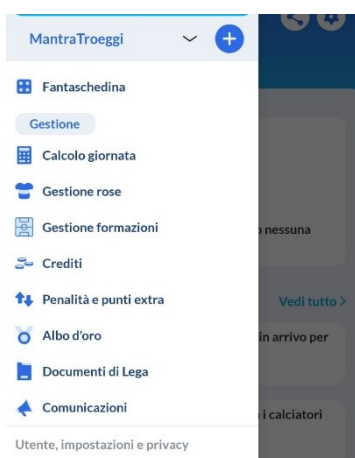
MantraTroeggi

Fantaschedina

Gestione

Calcolo giornata

Gestione rose

Gestione formazioni

Crediti

Penalità e punti extra

Albo d'oro

Documenti di Lega

Comunicazioni

Utente, impostazioni e privacy

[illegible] nessuna

Vedi tutto >

in arrivo per

i calciatori